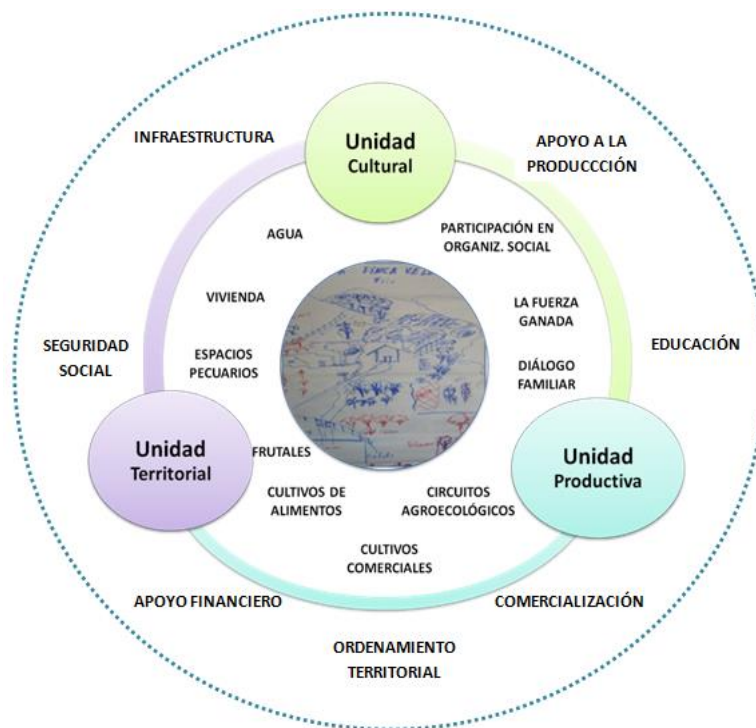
INFRAESTRUCTURA

Unidad
Cultural

APOYO A LA PRODUCCCIÓN

AGUA

PARTICIPACIÓN EN ORGANIZ. SOCIAL

VIVIENDA

LA FUERZA GANADA

SEGURIDAD SOCIAL

ESPACIOS PECUARIOS

DIÁLOGO FAMILIAR

EDUCACIÓN

Unidad
Territorial

FRUTALES

Unidad
Productiva

CULTIVOS DE ALIMENTOS

CIRCUITOS AGROECOLÓGICOS

CULTIVOS COMERCIALES

APOYO FINANCIERO

COMERCIALIZACIÓN

ORDENAMIENTO TERRITORIAL